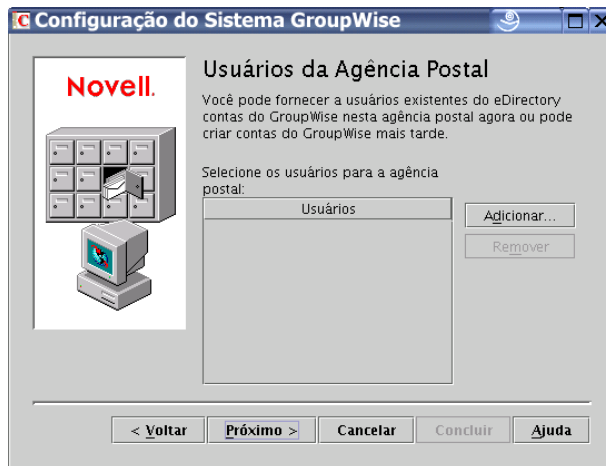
Configuração do Sistema GroupWise

Novell.

Usuários da Agência Postal

Você pode fornecer a usuários existentes do eDirectory contas do GroupWise nesta agência postal agora ou pode criar contas do GroupWise mais tarde.

Selecione os usuários para a agência postal:

| Usuários |
|---|

Adicionar...

Remover

< Voltar

Próximo >

Cancelar

Concluir

Ajuda